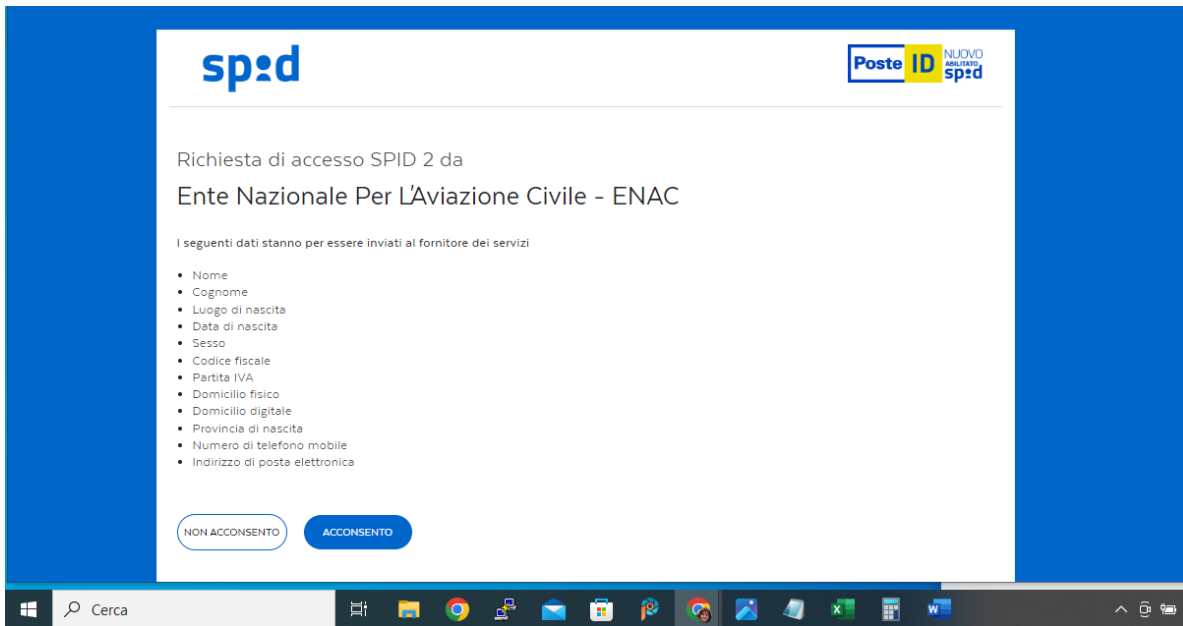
spid

Poste ID NUOVO ABILITATO spid

Richiesta di accesso SPID 2 da

Ente Nazionale Per L'Aviazione Civile - ENAC

I seguenti dati stanno per essere inviati al fornitore dei servizi

- Nome
- Cognome
- Luogo di nascita
- Data di nascita
- Sesso
- Codice fiscale
- Partita IVA
- Domicilio fisico
- Domicilio digitale
- Provincia di nascita
- Numero di telefono mobile
- Indirizzo di posta elettronica

NON ACCONSENTO

ACCONSENTO

Cerca